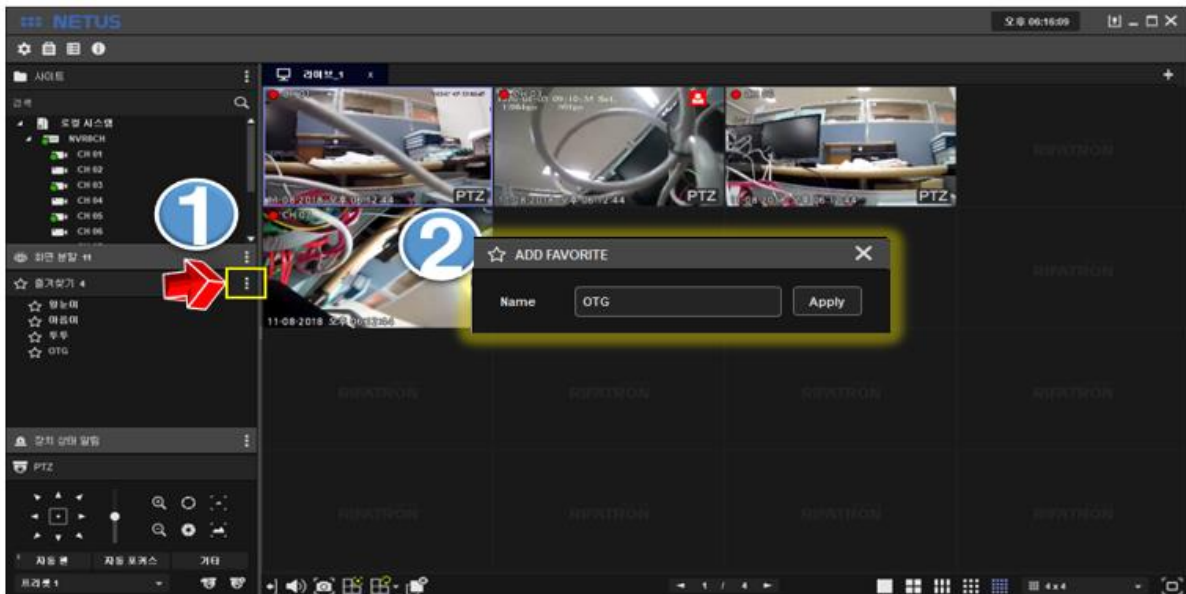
NETUS

오후 06:16:09

사이트

검색

로컬 시스템

NVR8CH

CH 01

CH 02

CH 03

CH 04

CH 05

CH 06

1

화면 분할

즐겨찾기

하늘이

아름이

두두

OTG

장치 상태 알림

PTZ

자동 팬

자동 포커스

기타

프리셋 1

라이브_1

×

PTZ

PTZ

PTZ

2

ADD FAVORITE

Name

OTG

Apply

RIFATRON

RIFATRON

RIFATRON

RIFATRON

RIFATRON

RIFATRON

RIFATRON

RIFATRON

RIFATRON

RIFATRON

11-08-2018

1 / 4

4 x 4